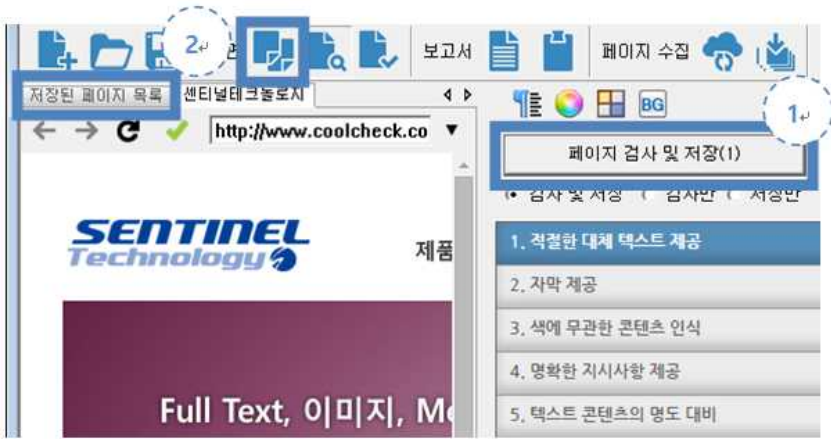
2↵

보고서

페이지 수집

저장된 페이지 목록

센티널테크놀로지

http://www.coolcheck.co

1↵

페이지 검사 및 저장(1)

검사 및 저장 검사만 저장만

SENTINEL Technology

제품

Full Text, 이미지, M

1. 적절한 대체 텍스트 제공

2. 자막 제공

3. 색에 무관한 콘텐츠 인식

4. 명확한 지시사항 제공

5. 텍스트 콘텐츠의 명도 대비